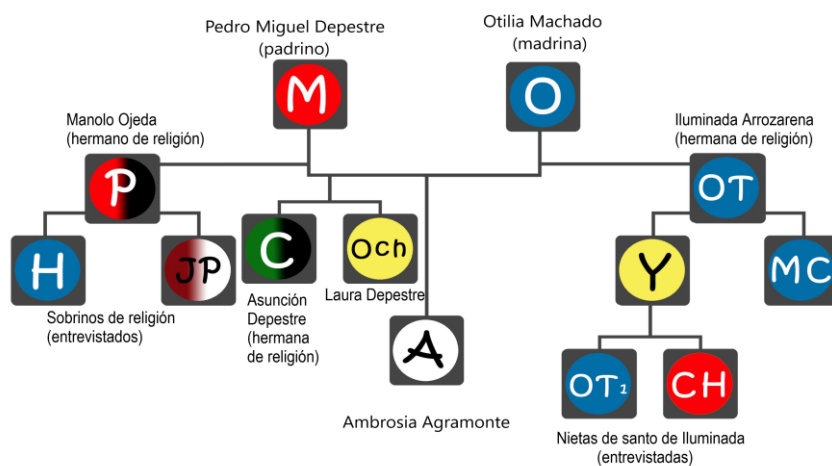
Pedro Miguel Depestre
(padrino)

M

Otilia Machado
(madrina)

O

Manolo Ojeda
(hermano de religión)

P

Iluminada Arrozarena
(hermana de religión)

OT

H

JP

Sobrinos de religión
(entrevistados)

C

Asunción Depestre
(hermana de religión)

Och

Laura Depestre

A

Ambrosia Agramonte

Y

MC

OT₁

CH

Nietas de santo de Iluminada
(entrevistadas)